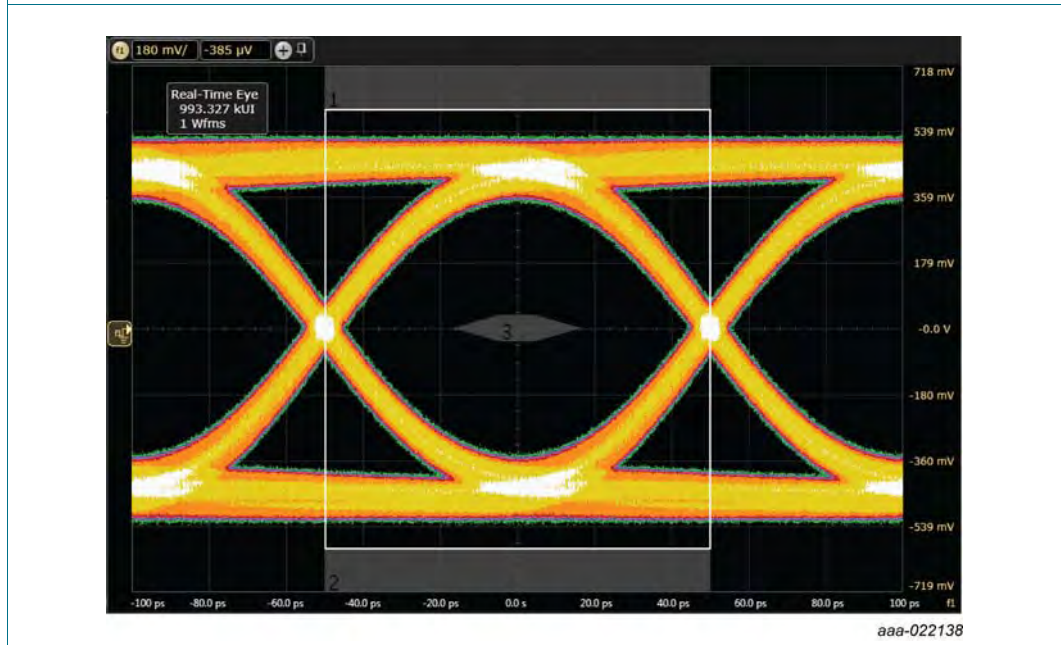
f1 180 mV/ -385 µV

Real-Time Eye
993.327 kUI
1 Wfms

1

3

2

718 mV
539 mV
359 mV
179 mV
-0.0 V
-180 mV
-360 mV
-539 mV
-719 mV

-100 ps -80.0 ps -60.0 ps -40.0 ps -20.0 ps 0.0 s 20.0 ps 40.0 ps 60.0 ps 80.0 ps 100 ps f1

aaa-022138